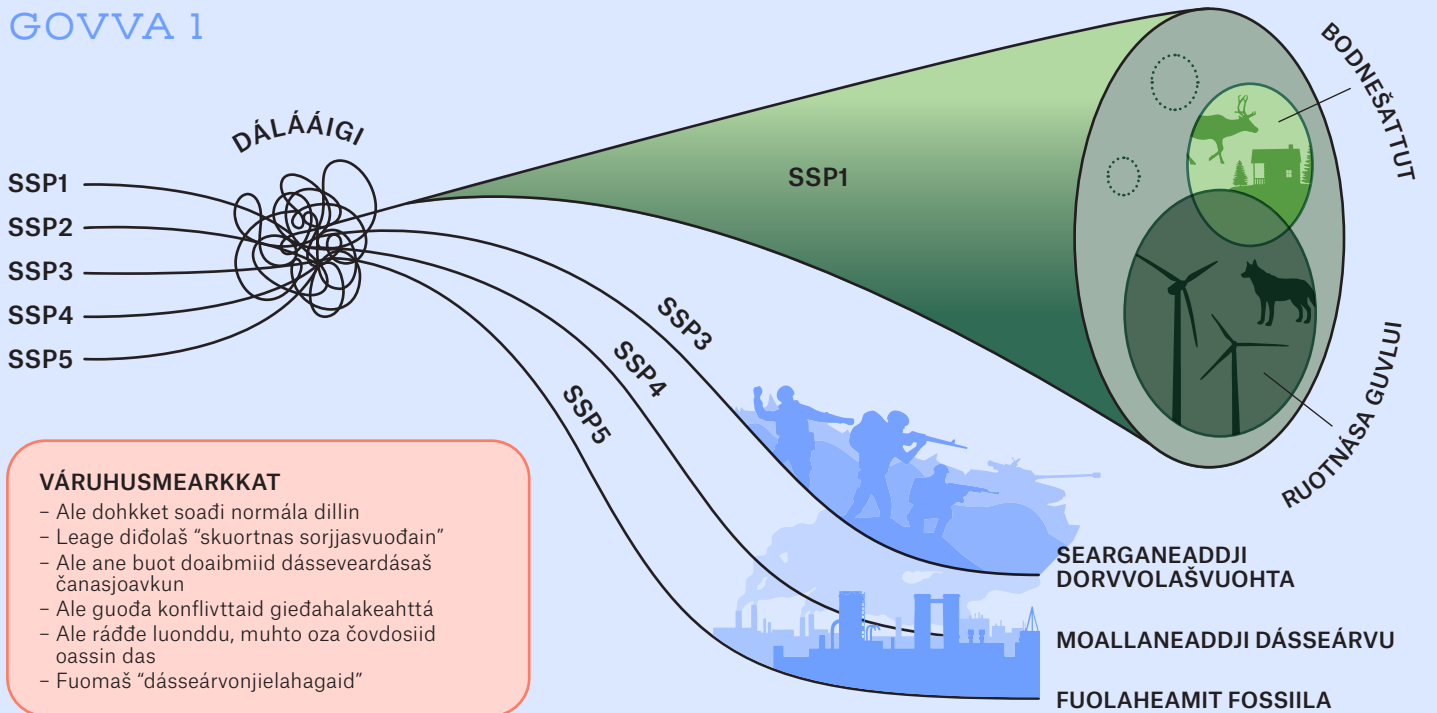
GOVVA 1

DÁLÁÁIGI

SSP1
SSP2
SSP3
SSP4
SSP5

SSP1

SSP3
SSP4
SSP5

BODNEŠATTUT

RUOTNÁSA GUVLUI

SEARGANEADDJI DORVVOLAŠVUOHTA

MOALLANEADDJI DÁSSEÁRVU

FUOLAHEAMIT FOSSIILA

VÁRUHUSMEARKKAT
– Ale dohkket soađi normála dillin
– Leage diđolaš “skuortnas sorjjasvuođain”
– Ale ane buot doaibmiid dásseveardásaš čanasjoavkun
– Ale guođa konflivttaid gieđahalakeahttá
– Ale ráđđe luonddu, muhto oza čovdosiid oassin das
– Fuomaš “dásseárvonjielahagaid”